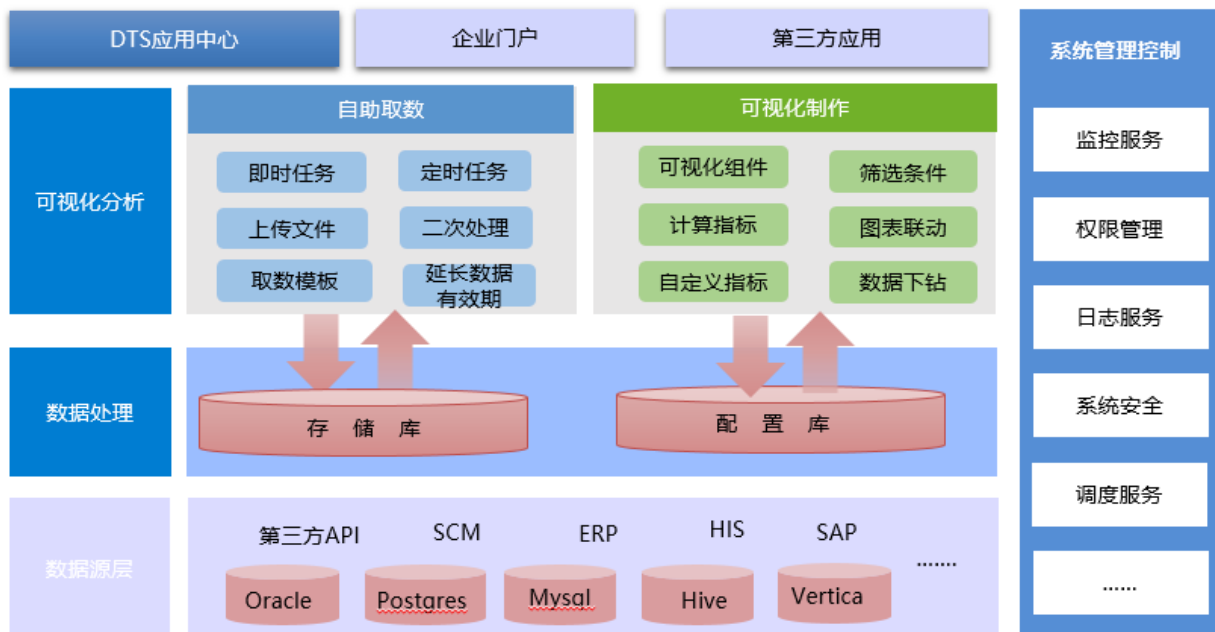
DTS应用中心

企业门户

第三方应用

系统管理控制

可视化分析

自助取数

即时任务

定时任务

上传文件

二次处理

取数模板

延长数据有效期

可视化制作

可视化组件

筛选条件

计算指标

图表联动

自定义指标

数据下钻

监控服务

权限管理

日志服务

数据处理

存 储 库

配 置 库

系统安全

调度服务

数据源层

第三方API

SCM

ERP

HIS

SAP

......

Oracle

Postgres

Mysql

Hive

Vertica

......